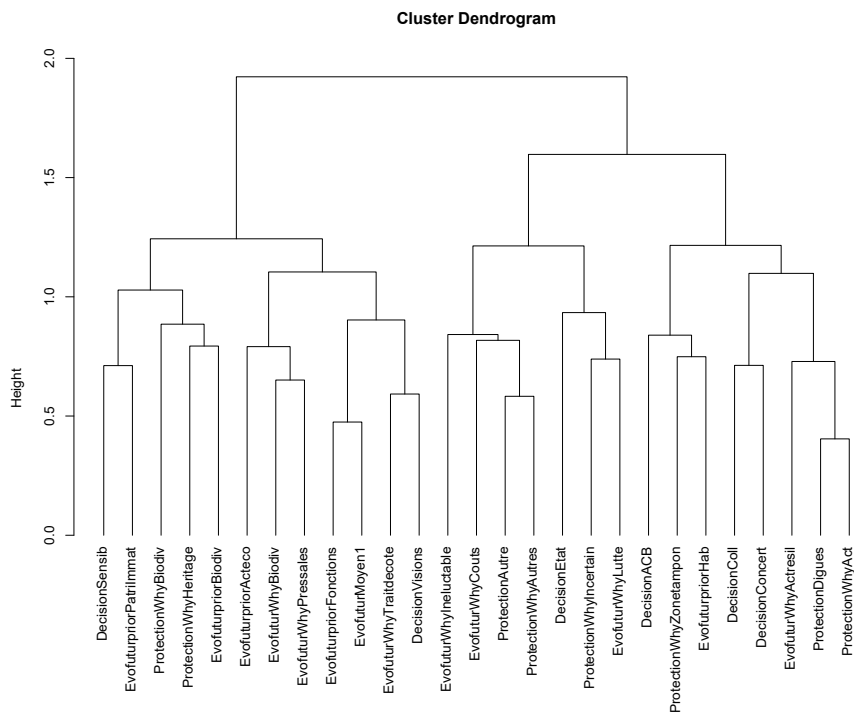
Cluster Dendrogram

Height

2.0
1.5
1.0
0.5
0.0

DecisionSensib
EvofuturpriorPatrilmmat
ProtectionWhyBiodiv
ProtectionWhyHeritage
EvofuturpriorBiodiv
EvofuturpriorActeco
EvofuturWhyBiodiv
EvofuturWhyPressales
EvofuturpriorFonctions
EvofuturMoyen1
EvofuturWhyTraitdecote
DecisionVisions
EvofuturWhyIneluctable
EvofuturWhyCouts
ProtectionAutre
ProtectionWhyAutres
DecisionEtat
ProtectionWhyIncertain
EvofuturWhyLutte
DecisionACB
ProtectionWhyZonetampon
EvofuturpriorHab
DecisionColl
DecisionConcert
EvofuturWhyActresil
ProtectionDigues
ProtectionWhyAct